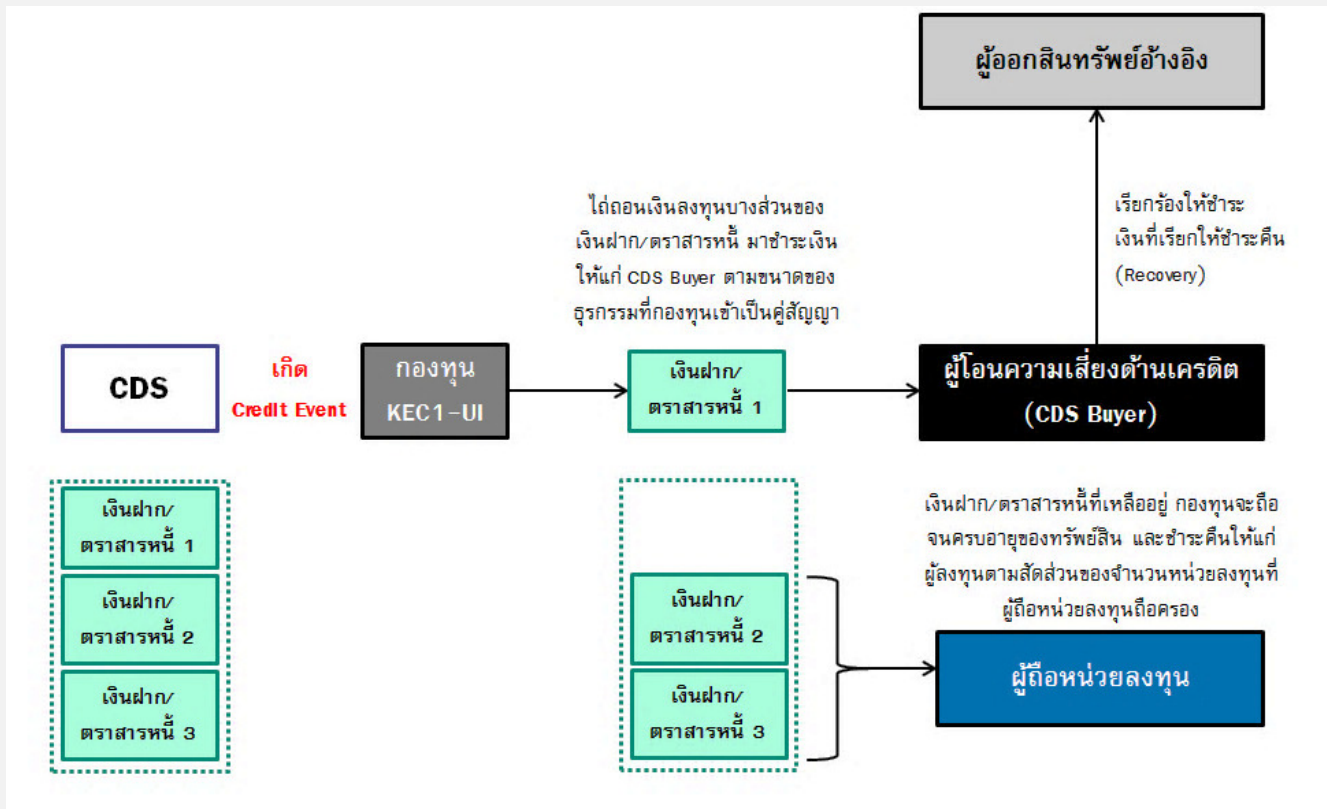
ผู้ออกสินทรัพย์อ้างอิง

ไถ่ถอนเงินลงทุนบางส่วนของ เงินฝาก/ตราสารหนี้ มาชำระเงิน ให้แก่ CDS Buyer ตามขนาดของ ธุรกรรมที่กองทุนเข้าเป็นคู่สัญญา

เรียกร้องให้ชำระ เงินที่เรียกให้ชำระคืน (Recovery)

CDS

เกิด Credit Event

กองทุน KEC1-UI

เงินฝาก/ ตราสารหนี้ 1

ผู้โอนความเสี่ยงด้านเครดิต (CDS Buyer)

เงินฝาก/ ตราสารหนี้ 1

เงินฝาก/ ตราสารหนี้ 2

เงินฝาก/ ตราสารหนี้ 3

เงินฝาก/ตราสารหนี้ที่เหลืออยู่ กองทุนจะถือ จนครบอายุของทรัพย์สิน และชำระคืนให้แก่ ผู้ลงทุนตามสัดส่วนของจำนวนหน่วยลงทุนที่ ผู้ถือหน่วยลงทุนถือครอง

เงินฝาก/ ตราสารหนี้ 2

เงินฝาก/ ตราสารหนี้ 3

ผู้ถือหน่วยลงทุน